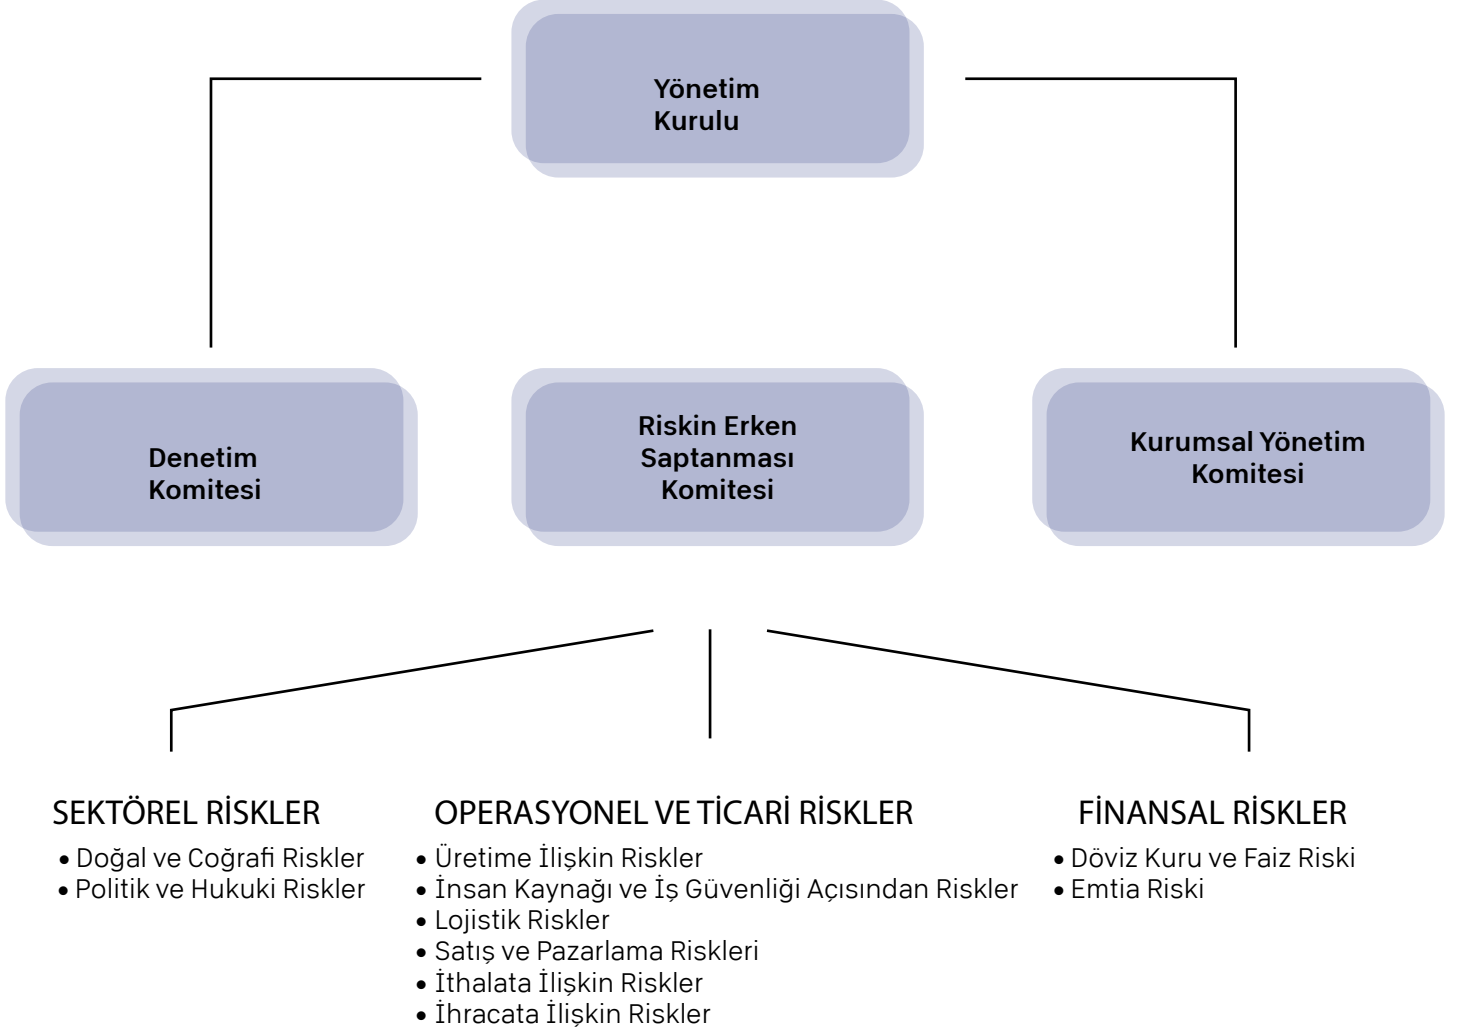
Yönetim Kurulu

Denetim Komitesi

Riskin Erken Saptanması Komitesi

Kurumsal Yönetim Komitesi

SEKTÖREL RİSKLER
• Doğal ve Coğrafi Riskler
• Politik ve Hukuki Riskler

OPERASYONEL VE TİCARİ RİSKLER
• Üretime İlişkin Riskler
• İnsan Kaynağı ve İş Güvenliği Açısından Riskler
• Lojistik Riskler
• Satış ve Pazarlama Riskleri
• İthalata İlişkin Riskler
• İhracata İlişkin Riskler

FİNANSAL RİSKLER
• Döviz Kuru ve Faiz Riski
• Emtia Riski